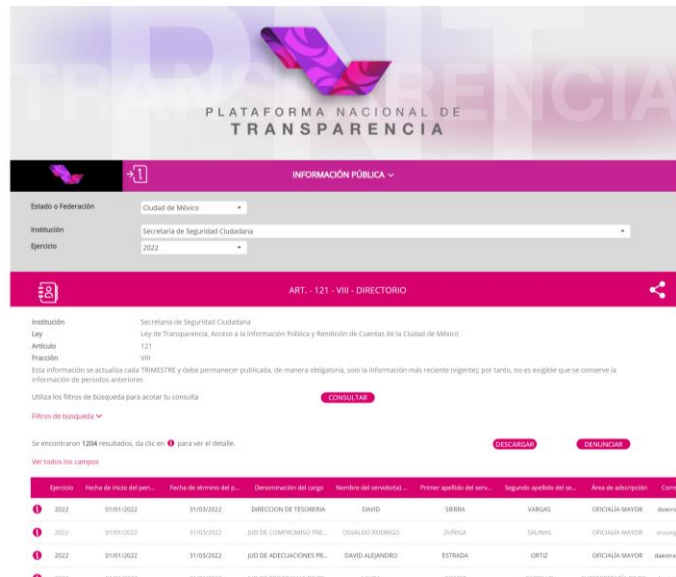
PNT TRANSPARENCIA

PLATAFORMA NACIONAL DE TRANSPARENCIA

INFORMACIÓN PÚBLICA

Estado o Federación Ciudad de México
Institución Secretaría de Seguridad Ciudadana
Ejercicio 2022

ART. - 121 - VIII - DIRECTORIO

Institución Secretaría de Seguridad Ciudadana
Ley Ley de Transparencia, Acceso a la Información Pública y Rendición de Cuentas de la Ciudad de México
Artículo 121
Fracción VIII

Esta información se actualiza cada TRIMESTRE y debe permanecer publicada, de manera obligatoria, solo la información más reciente (vigente); por tanto, no es exigible que se conserve la información de periodos anteriores

Utiliza los filtros de búsqueda para acotar tu consulta CONSULTAR

Filtros de búsqueda

Se encontraron 1204 resultados, da clic en para ver el detalle. DESCARGAR DENUNCIAR

Ver todos los campos

| | Ejercicio | Fecha de inicio del peri... | Fecha de término del p... | Denominación del cargo | Nombre del servidor(a) ... | Primer apellido del serv... | Segundo apellido del se... | Área de adscripción | Corr |
|---|---|---|---|---|---|---|---|---|---|
| | 2022 | 01/01/2022 | 31/03/2022 | DIRECCION DE TESORERIA | DAVID | SIERRA | VARGAS | OFICIALÍA MAYOR | dsierr |
| | 2022 | 01/01/2022 | 31/03/2022 | JUD DE COMPROMISO PRE... | OSVALDO RODRIGO | ZUÑIGA | SALINAS | OFICIALÍA MAYOR | ozuni |
| | 2022 | 01/01/2022 | 31/03/2022 | JUD DE ADECUACIONES PR... | DAVID ALEJANDRO | ESTRADA | ORTIZ | OFICIALÍA MAYOR | daestra |
| | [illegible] | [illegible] | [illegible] | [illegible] | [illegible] | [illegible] | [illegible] | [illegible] | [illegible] |